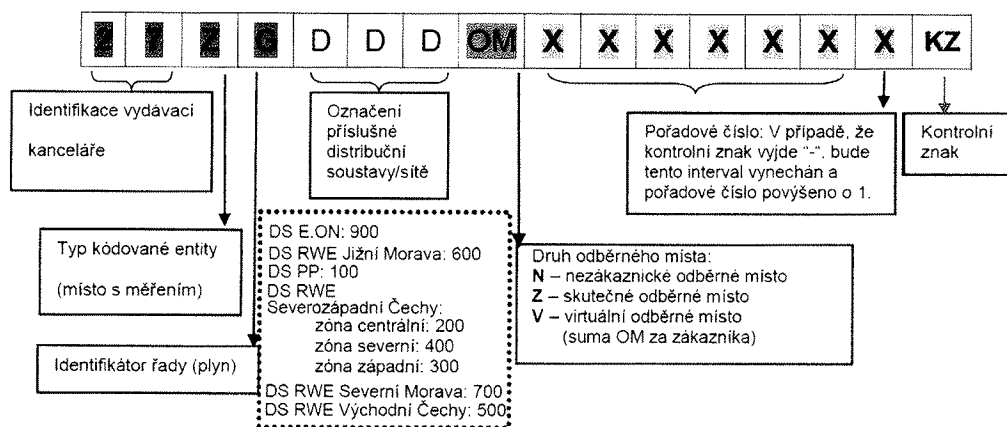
2 7 Z G D D D OM X X X X X X X KZ

Identifikace vydávací kanceláře

Typ kódované entity (místo s měřením)

Identifikátor řady (plyn)

Označení příslušné distribuční soustavy/sítě

DS E.ON: 900
DS RWE Jižní Morava: 600
DS PP: 100
DS RWE Severozápadní Čechy:
zóna centrální: 200
zóna severní: 400
zóna západní: 300
DS RWE Severní Morava: 700
DS RWE Východní Čechy: 500

Druh odběrného místa:
**N** – nezákaznické odběrné místo
**Z** – skutečné odběrné místo
**V** – virtuální odběrné místo (suma OM za zákazníka)

Pořadové číslo: V případě, že kontrolní znak vyjde "-", bude tento interval vynechán a pořadové číslo povýšeno o 1.

Kontrolní znak